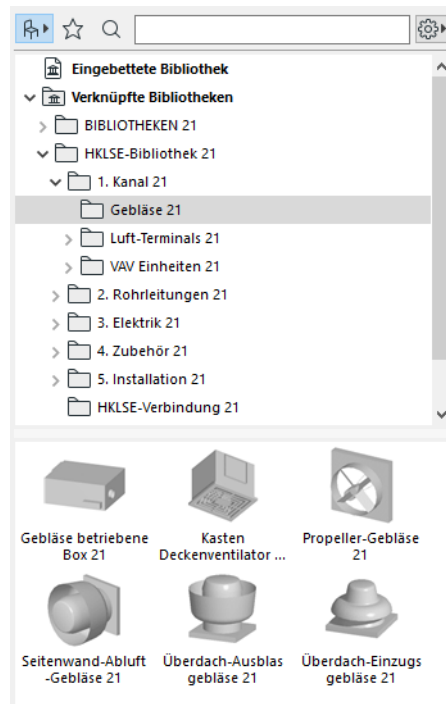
Eingebettete Bibliothek
Verknüpfte Bibliotheken
BIBLIOTHEKEN 21
HKLSE-Bibliothek 21
1. Kanal 21
Gebläse 21
Luft-Terminals 21
VAV Einheiten 21
2. Rohrleitungen 21
3. Elektrik 21
4. Zubehör 21
5. Installation 21
HKLSE-Verbindung 21

Gebläse betriebene Box 21
Kasten Deckenventilator ...
Propeller-Gebläse 21
Seitenwand-Abluft-Gebläse 21
Überdach-Ausblas gebläse 21
Überdach-Einzugs gebläse 21